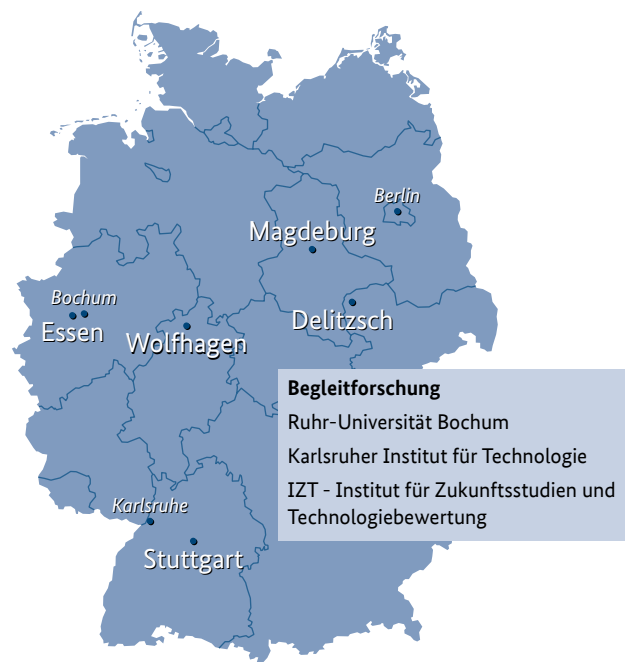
Berlin
Magdeburg
Bochum
Essen
Wolfhagen
Delitzsch
Begleitforschung
Ruhr-Universität Bochum
Karlsruher Institut für Technologie
IZT - Institut für Zukunftsstudien und Technologiebewertung
Karlsruhe
Stuttgart